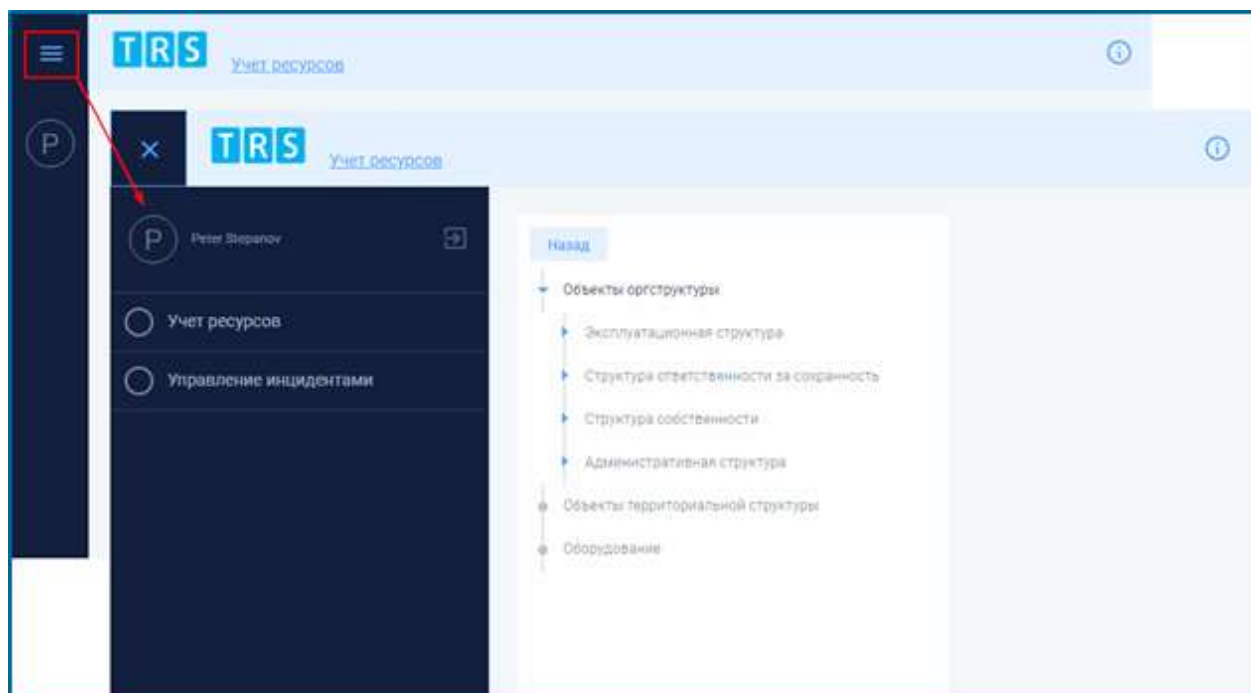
TRS Учет ресурсов

P

TRS Учет ресурсов

P Peter Stepanov

Учет ресурсов

Управление инцидентами

Назад

Объекты оргструктуры

Эксплуатационная структура

Структура ответственности за сохранность

Структура собственности

Административная структура

Объекты территориальной структуры

Оборудование